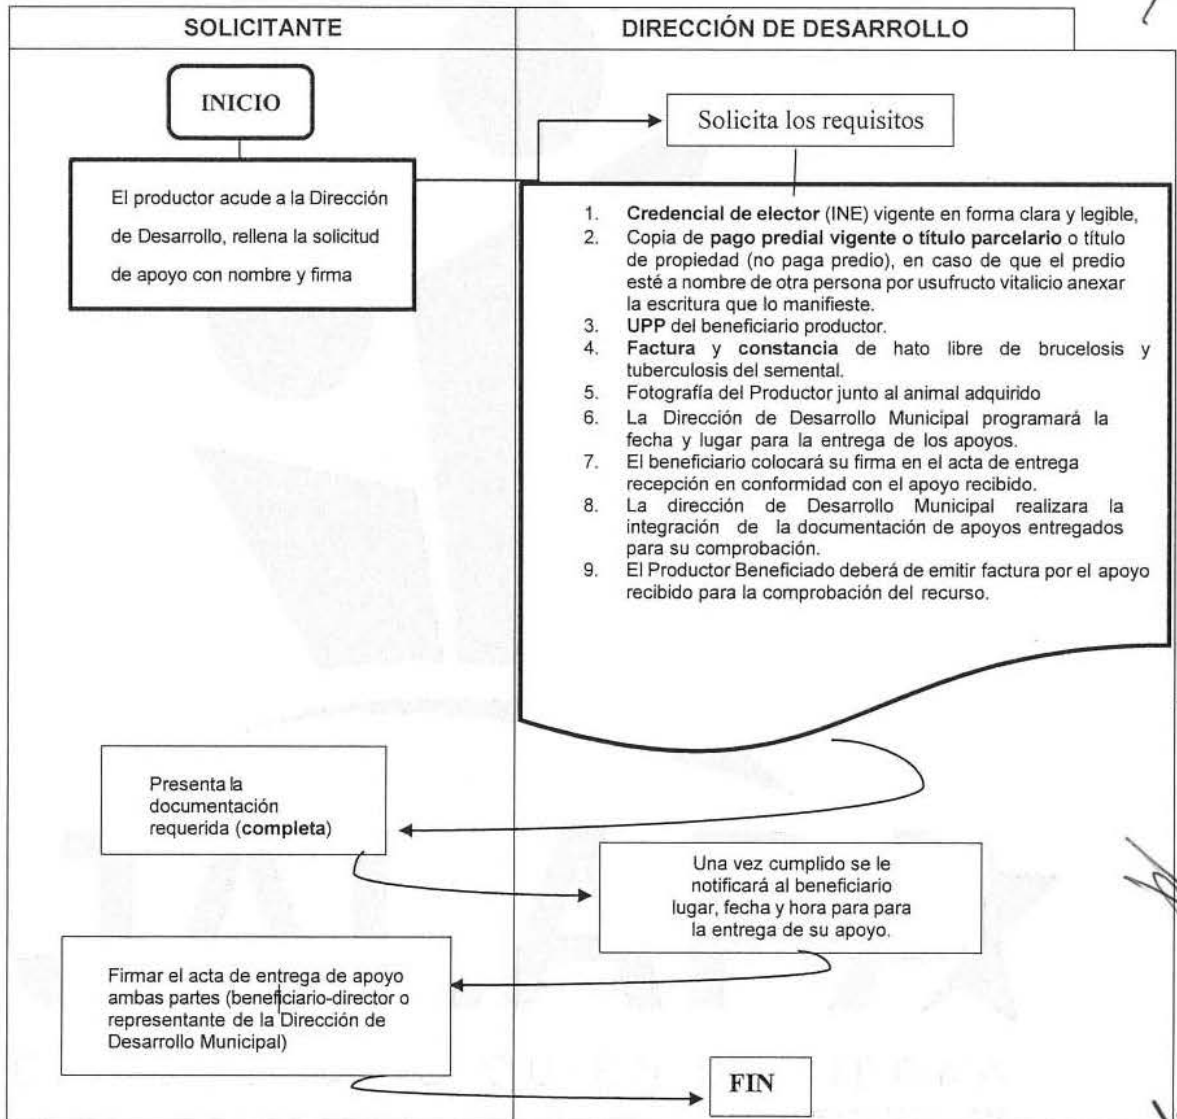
SOLICITANTE

DIRECCIÓN DE DESARROLLO

INICIO

Solicita los requisitos

El productor acude a la Dirección de Desarrollo, rellena la solicitud de apoyo con nombre y firma

1. Credencial de elector (INE) vigente en forma clara y legible,
2. Copia de pago predial vigente o título parcelario o título de propiedad (no paga predio), en caso de que el predio esté a nombre de otra persona por usufructo vitalicio anexar la escritura que lo manifieste.
3. UPP del beneficiario productor.
4. Factura y constancia de hato libre de brucelosis y tuberculosis del semental.
5. Fotografía del Productor junto al animal adquirido
6. La Dirección de Desarrollo Municipal programará la fecha y lugar para la entrega de los apoyos.
7. El beneficiario colocará su firma en el acta de entrega recepción en conformidad con el apoyo recibido.
8. La dirección de Desarrollo Municipal realizara la integración de la documentación de apoyos entregados para su comprobación.
9. El Productor Beneficiado deberá de emitir factura por el apoyo recibido para la comprobación del recurso.

Presenta la documentación requerida (completa)

Una vez cumplido se le notificará al beneficiario lugar, fecha y hora para para la entrega de su apoyo.

Firmar el acta de entrega de apoyo ambas partes (beneficiario-director o representante de la Dirección de Desarrollo Municipal)

FIN